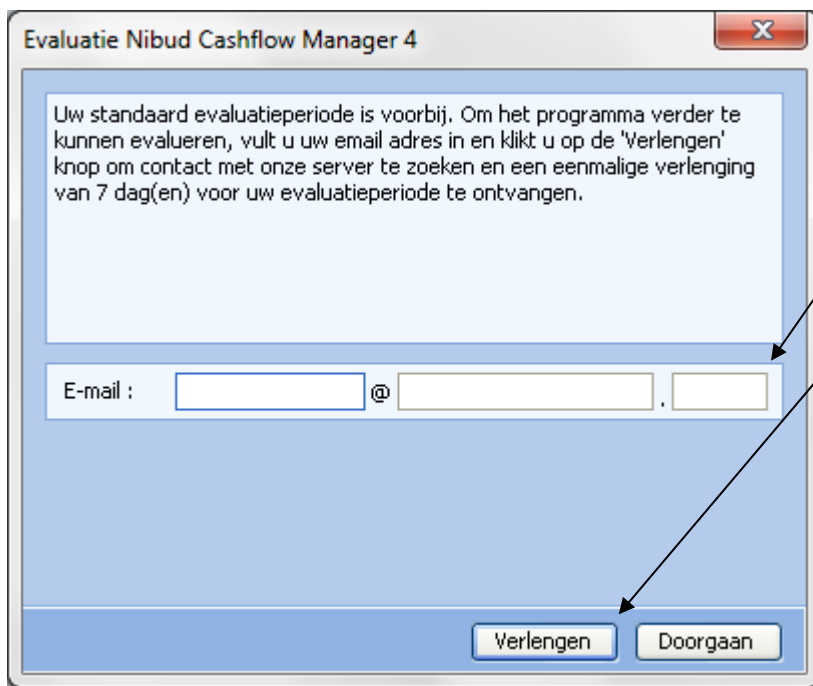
Evaluatie Nibud Cashflow Manager 4

X

Uw standaard evaluatieperiode is voorbij. Om het programma verder te kunnen evalueren, vult u uw email adres in en klikt u op de 'Verlengen' knop om contact met onze server te zoeken en een eenmalige verlenging van 7 dag(en) voor uw evaluatieperiode te ontvangen.

E-mail : @ .

Verlengen Doorgaan